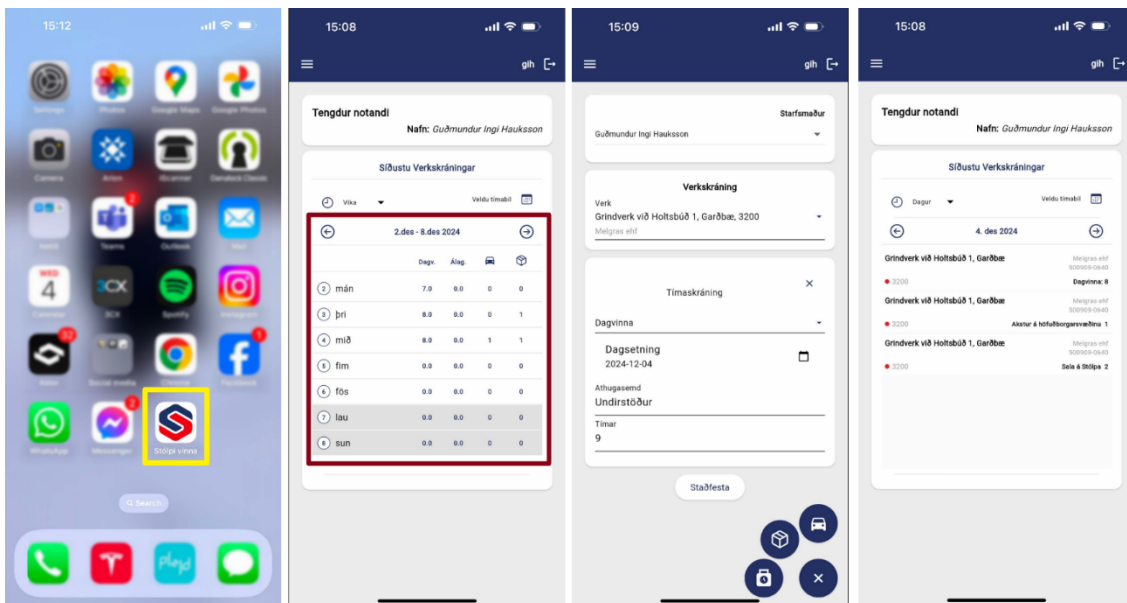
15:12

Settings Photos Google Maps Google Photos
Camera Arlos iScanner Danalock Classic
Heilt Teams Outlook Mail
WED 4 Calendar 3CX Spotify Instagram
Akkio Social media Chrome Facebook
WhatsApp Messenger Stólpi vinna

Search

15:08

gih

Tengdur notandi
Nafn: Guðmundur Ingi Hauksson

Síðustu Verkskráningar

Vika
Veldu tímabil

2.des - 8.des 2024

| | Dagv. | Álag. | | |
|---|---|---|---|---|
| 2 mán | 7.0 | 0.0 | 0 | 0 |
| 3 þri | 8.0 | 0.0 | 0 | 1 |
| 4 mið | 8.0 | 0.0 | 1 | 1 |
| 5 fim | 0.0 | 0.0 | 0 | 0 |
| 6 fös | 0.0 | 0.0 | 0 | 0 |
| 7 lau | 0.0 | 0.0 | 0 | 0 |
| 8 sun | 0.0 | 0.0 | 0 | 0 |

15:09

Starfsmaður
Guðmundur Ingi Hauksson

Verkskráning
Verk
Grindverk við Holtsbúð 1, Garðbæ, 3200
Melgras ehf

Tímaskráning
Dagvinna
Dagsetning
2024-12-04
Athugasemd
Undirstöður
Tímar
9

Staðfesta

15:08

gih

Tengdur notandi
Nafn: Guðmundur Ingi Hauksson

Síðustu Verkskráningar

Dagur
Veldu tímabil

4. des 2024

Grindverk við Holtsbúð 1, Garðbæ
Melgras ehf
509909-0640
3200
Dagvinna: 8

Grindverk við Holtsbúð 1, Garðbæ
Melgras ehf
509909-0640
3200
Akstur á höfuðborgarsvæðinu 1

Grindverk við Holtsbúð 1, Garðbæ
Melgras ehf
509909-0640
3200
Sala á Stólpa 2